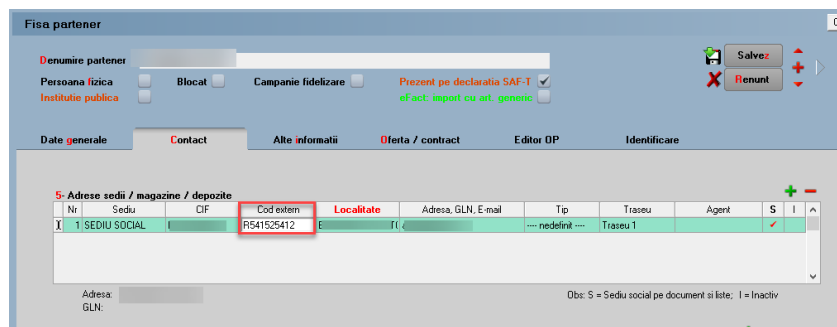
Fisa partener

Denumire partener

Persoana fizica
Blocat
Campanie fidelizare
Prezent pe declaratia SAF-T
Institutie publica
eFact: import cu art. generic

Salvez
Renunt

Date generale
Contact
Alte informatii
Oferta / contract
Editor OP
Identificare

5- Adrese sedii / magazine / depozite

| | Nr | Sediu | CIF | Cod extern | Localitate | Adresa, GLN, E-mail | Tip | Traseu | Agent | S | I |
|---|---|---|---|---|---|---|---|---|---|---|---|
| I | 1 | SEDIU SOCIAL | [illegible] | R541525412 | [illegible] | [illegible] | ---- nedefinit ---- | Traseu 1 | | ✔ | |

Adresa:
GLN:

Obs: S = Sediu social pe document si liste; I = Inactiv